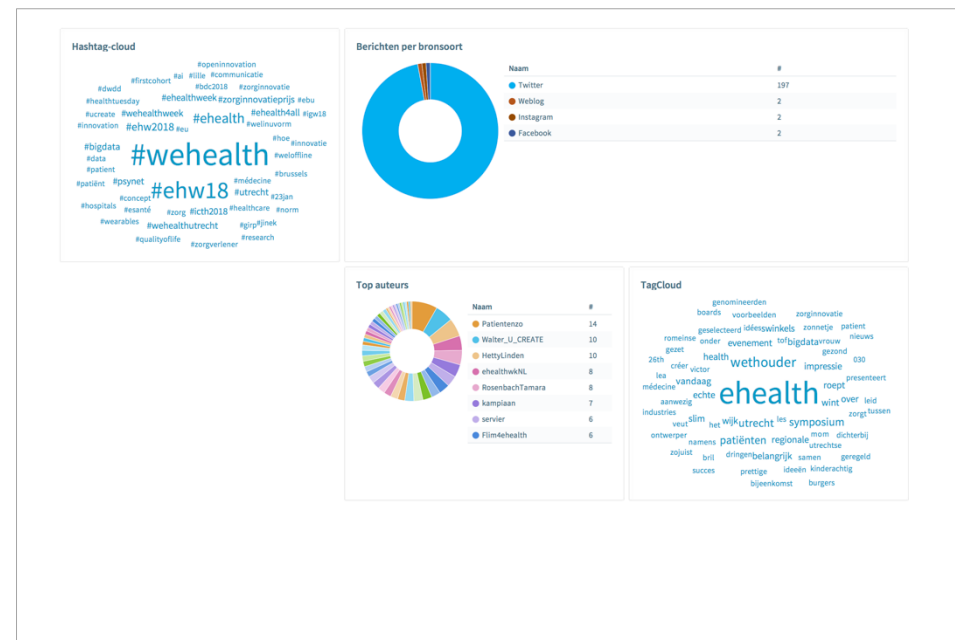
Hashtag-cloud

#openinnovation #firstcohort #ai #lille #communicatie #dwdd #bdc2018 #zorginnovatie #healthtuesday #ehealthweek #zorginnovatieprijs #ebu #ucreate #wehealthweek #ehealth #ehealth4all #igw18 #innovation #ehw2018 #eu #welinuvorm #hoe #innovatie #bigdata #wehealth #weloffline #data #patient #brussels #médecine #patiënt #psynet #ehw18 #utrecht #23jan #concept #hospitals #esanté #zorg #icth2018 #healthcare #norm #wearables #wehealthutrecht #girp #jinek #qualityoflife #zorgverlener #research

Berichten per bronsoort

| Naam | # |
|---|---|
| Twitter | 197 |
| Weblog | 2 |
| Instagram | 2 |
| Facebook | 2 |

Top auteurs

| Naam | # |
|---|---|
| Patientenzo | 14 |
| Walter_U_CREATE | 10 |
| HettyLinden | 10 |
| ehealthwkNL | 8 |
| RosenbachTamara | 8 |
| kampiaan | 7 |
| servier | 6 |
| Flim4ehealth | 6 |

TagCloud

genomineerden boards voorbeelden zorginnovatie geselecteerd ideeën winkels zonnetje patient romeinse onder evenement top bigdata vrouw nieuws gezet health gezond 26th wethouder 030 créer victor impressie lea vandaag presenteert médecine ehealth roept echte aanwezig wint over leid industries slim zorgt tussen veut het wijk utrecht les symposium ontwerper mom dichterbij namens patiënten regionale utrechtse zojuist bril dringen belangrijk samen geregeld succes prettige ideeën kinderachtig bijeenkomst burgers